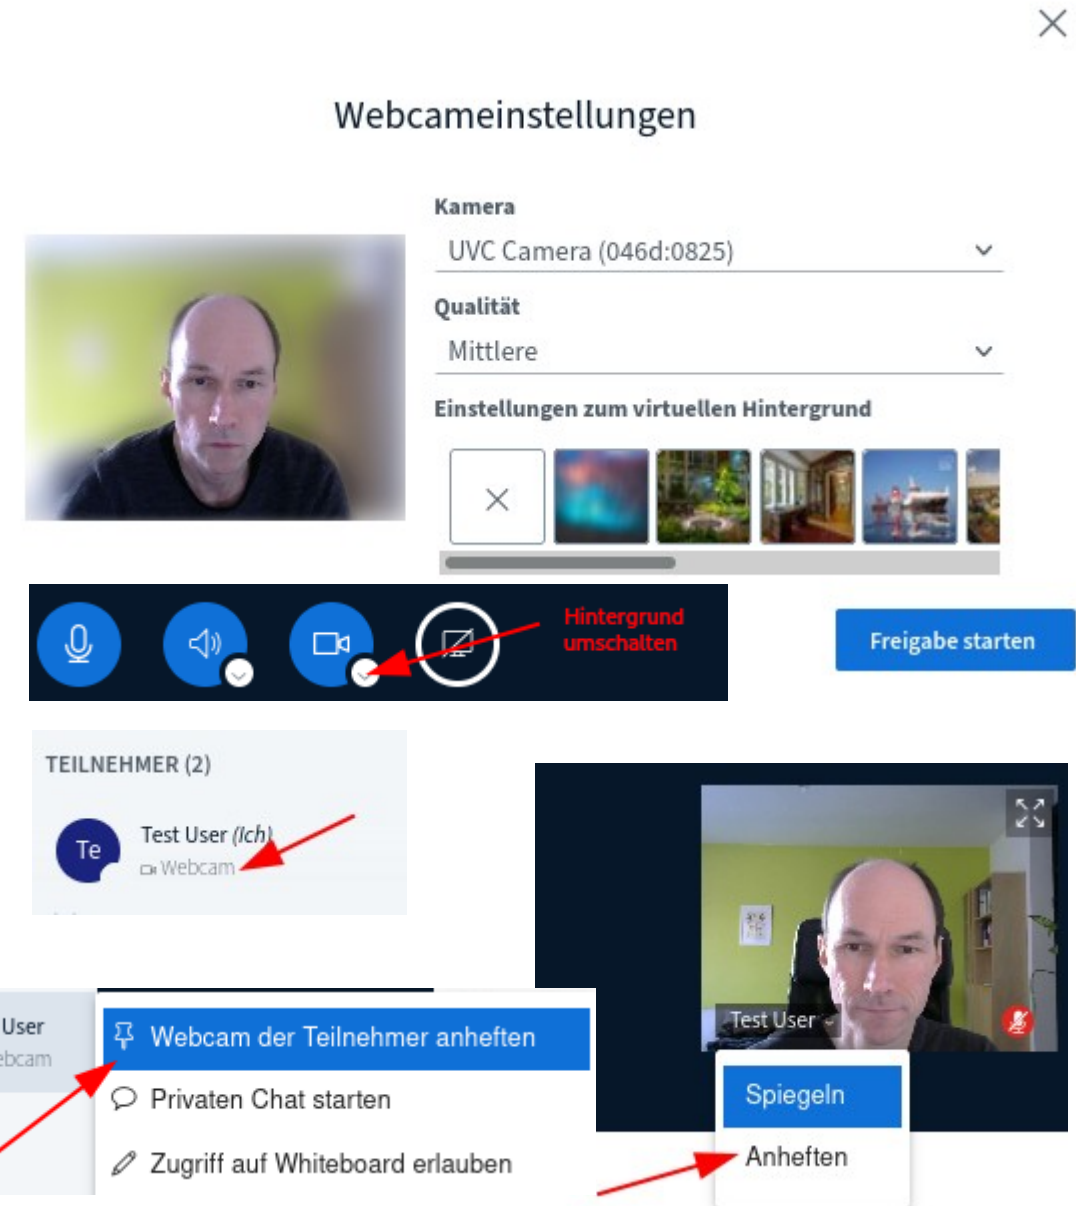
Webcameinstellungen

Kamera
UVC Camera (046d:0825)

Qualität
Mittlere

Einstellungen zum virtuellen Hintergrund

Hintergrund umschalten

Freigabe starten

TEILNEHMER (2)

Te
Test User (Ich)
Webcam

Test User

User
ebcam

Webcam der Teilnehmer anheften
Privaten Chat starten
Zugriff auf Whiteboard erlauben

Spiegeln
Anheften